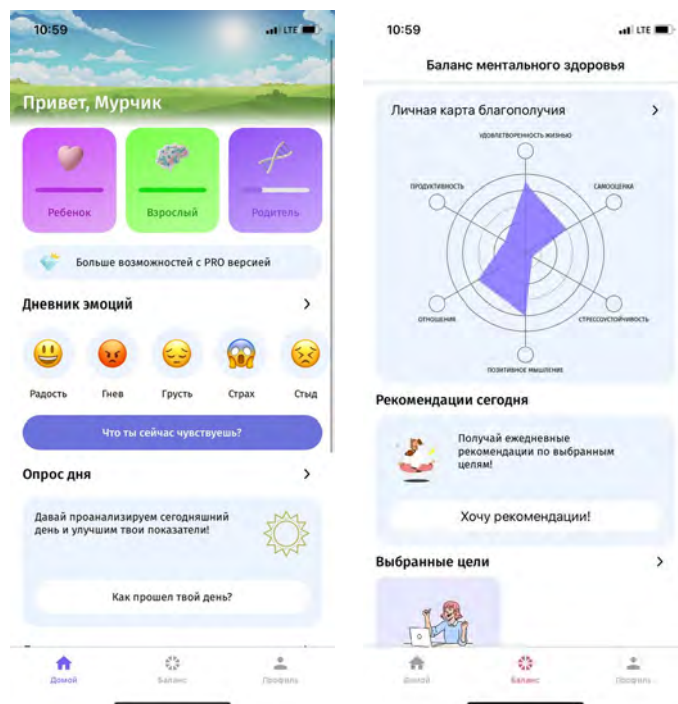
10:59
LTE

Привет, Мурчик

Ребенок
Взрослый
Родитель

Больше возможностей с PRO версией

Дневник эмоций >

Радость
Гнев
Грусть
Страх
Стыд

Что ты сейчас чувствуешь?

Опрос дня >

Давай проанализируем сегодняшний день и улучшим твои показатели!

Как прошел твой день?

Домой
Баланс
Профиль

10:59
LTE

Баланс ментального здоровья

Личная карта благополучия >

УДОВЛЕТВОРЕННОСТЬ ЖИЗНЬЮ
ПРОДУКТИВНОСТЬ
САМООЦЕНКА
ОТНОШЕНИЯ
СТРЕССОУСТОЙЧИВОСТЬ
ПОЗИТИВНОЕ МЫШЛЕНИЕ

Рекомендации сегодня

Получай ежедневные рекомендации по выбранным целям!

Хочу рекомендации!

Выбранные цели >

Домой
Баланс
Профиль